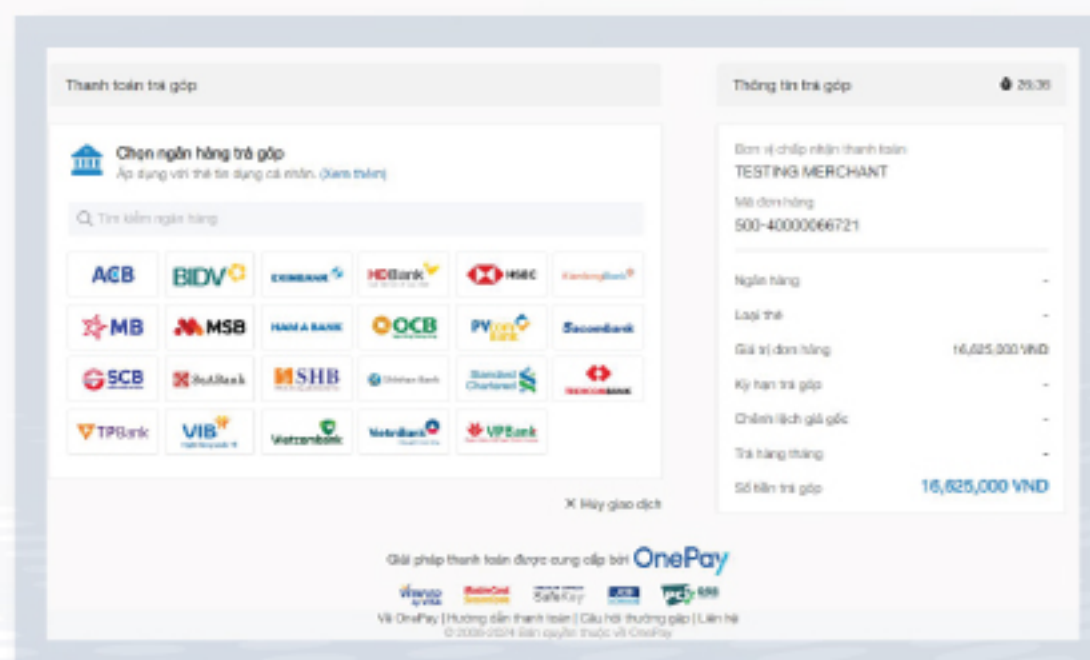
Thanh toán trả góp

Chọn ngân hàng trả góp
Áp dụng với thẻ tín dụng cá nhân. (Xem thêm)

Tìm kiếm ngân hàng

ACB
BIDV
EXIMBANK
HDBank
HSBC
KienlongBank
MB
MSB
NAM A BANK
OCB
PVcomBank
Sacombank
SCB
SeABank
SHB
ShinhanBank
Standard Chartered
TECHCOMBANK
TPBank
VIB
Vietcombank
VietinBank
VPBank

✕ Hủy giao dịch

Thông tin trả góp
29:36

Đơn vị chấp nhận thanh toán
TESTING MERCHANT
Mã đơn hàng
500-40000066721

Ngân hàng -
Loại thẻ -
Giá trị đơn hàng 16,625,000 VND
Kỳ hạn trả góp -
Chênh lệch giá gốc -
Trả hàng tháng -
Số tiền trả góp 16,625,000 VND

Giải pháp thanh toán được cung cấp bởi OnePay

Verified by VISA
MasterCard SecureCode
SafeKey
JCB
PCI DSS

Về OnePay | Hướng dẫn thanh toán | Câu hỏi thường gặp | Liên hệ
© 2006-2024 Bản quyền thuộc về OnePay